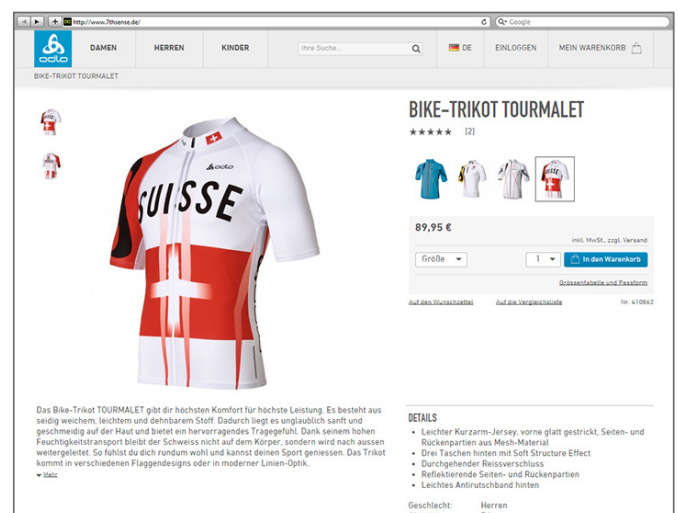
http://www.7thsense.de/

Google

odlo

DAMEN

HERREN

KINDER

Ihre Suche...

DE

EINLOGGEN

MEIN WARENKORB

BIKE-TRIKOT TOURMALET

SUISSE

odlo

BIKE-TRIKOT TOURMALET

★★★★★ [2]

89,95 €

inkl. MwSt., zzgl. Versand

Größe

1

In den Warenkorb

Grössentabelle und Passform

Auf den Wunschzettel

Auf die Vergleichsliste

Nr. 410862

Das Bike-Trikot TOURMALET gibt dir höchsten Komfort für höchste Leistung. Es besteht aus seidig weichem, leichtem und dehnbarem Stoff. Dadurch liegt es unglaublich sanft und geschmeidig auf der Haut und bietet ein hervorragendes Tragegefühl. Dank seinem hohen Feuchtigkeitstransport bleibt der Schweiss nicht auf dem Körper, sondern wird nach aussen weitergeleitet. So fühlst du dich rundum wohl und kannst deinen Sport geniessen. Das Trikot kommt in verschiedenen Flaggendesigns oder in moderner Linien-Optik.

Mehr

DETAILS

• Leichter Kurzarm-Jersey, vorne glatt gestrickt, Seiten- und Rückenpartien aus Mesh-Material
• Drei Taschen hinten mit Soft Structure Effect
• Durchgehender Reissverschluss
• Reflektierende Seiten- und Rückenpartien
• Leichtes Antirutschband hinten

Geschlecht: Herren